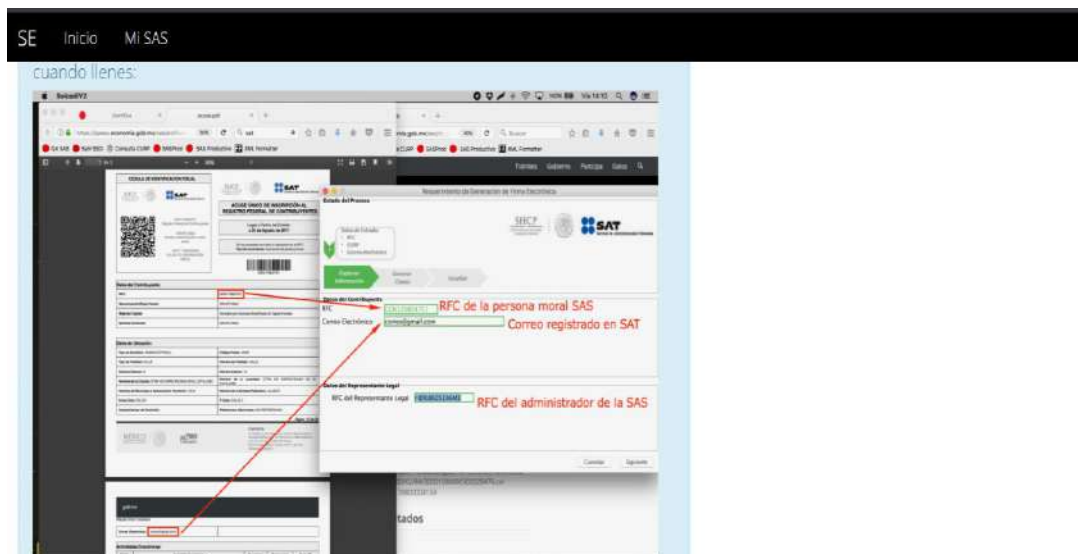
SE Inicio Mi SAS

cuando llenes:

CÉDULA DE IDENTIFICACIÓN FISCAL

SAT

ACUSE ÚNICO DE INSCRIPCIÓN AL REGISTRO FEDERAL DE CONTRIBUYENTES

Requerimiento de Generación de Firma Electrónica

Estado del Proceso

SHCP

SAT

Datos del Contribuyente

RFC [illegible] RFC de la persona moral SAS

Correo Electrónico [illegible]@gmail.com Correo registrado en SAT

Datos del Representante Legal

RFC del Representante Legal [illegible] RFC del administrador de la SAS

Cancelar Siguiente

Trámites Gobierno Participa Datos

tados